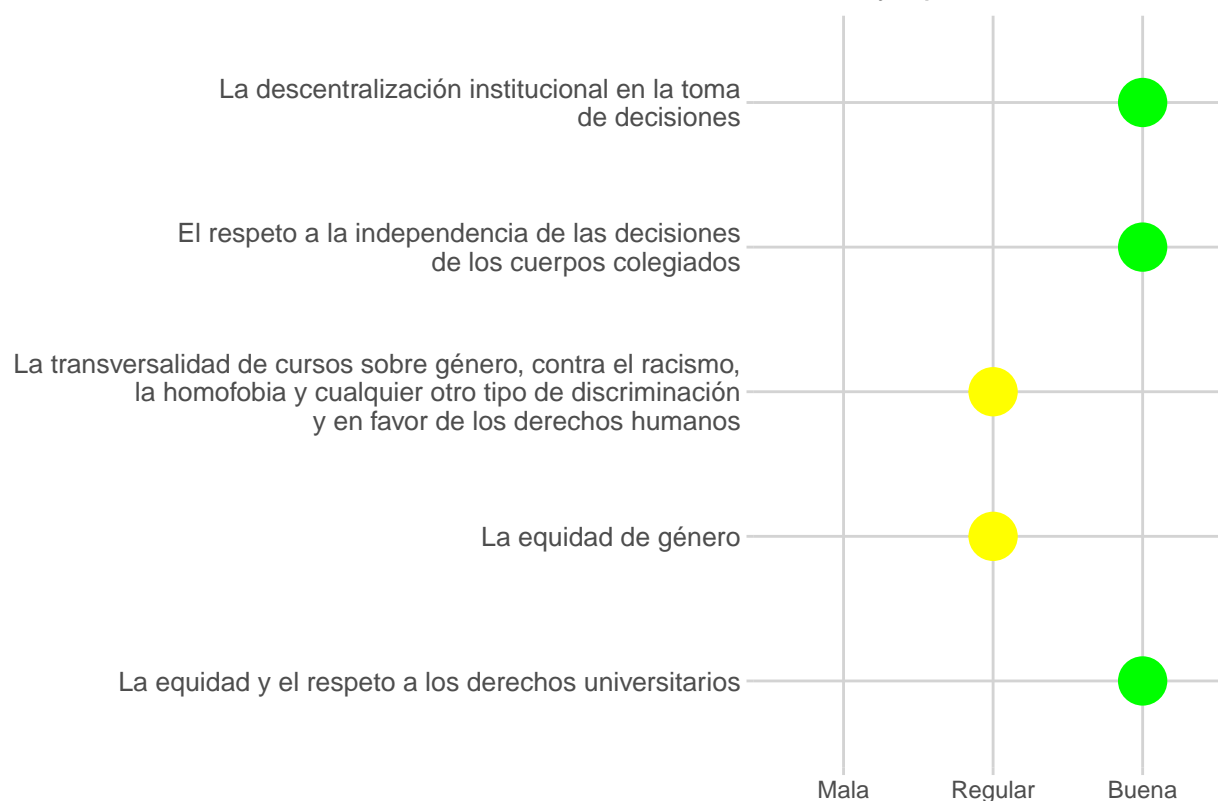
La descentralización institucional en la toma de decisiones

El respeto a la independencia de las decisiones de los cuerpos colegiados

La transversalidad de cursos sobre género, contra el racismo, la homofobia y cualquier otro tipo de discriminación y en favor de los derechos humanos

La equidad de género

La equidad y el respeto a los derechos universitarios

Mala
Regular
Buena